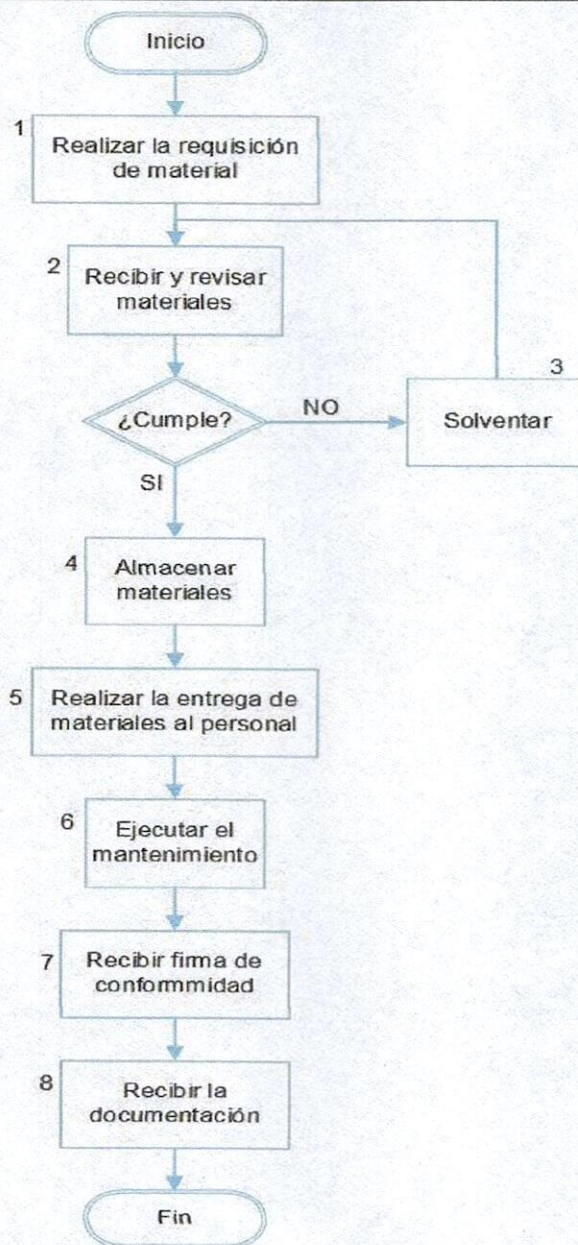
Inicio

1 Realizar la requisición de material

2 Recibir y revisar materiales

¿Cumple?

NO

3 Solventar

SI

4 Almacenar materiales

5 Realizar la entrega de materiales al personal

6 Ejecutar el mantenimiento

7 Recibir firma de conformmidad

8 Recibir la documentación

Fin